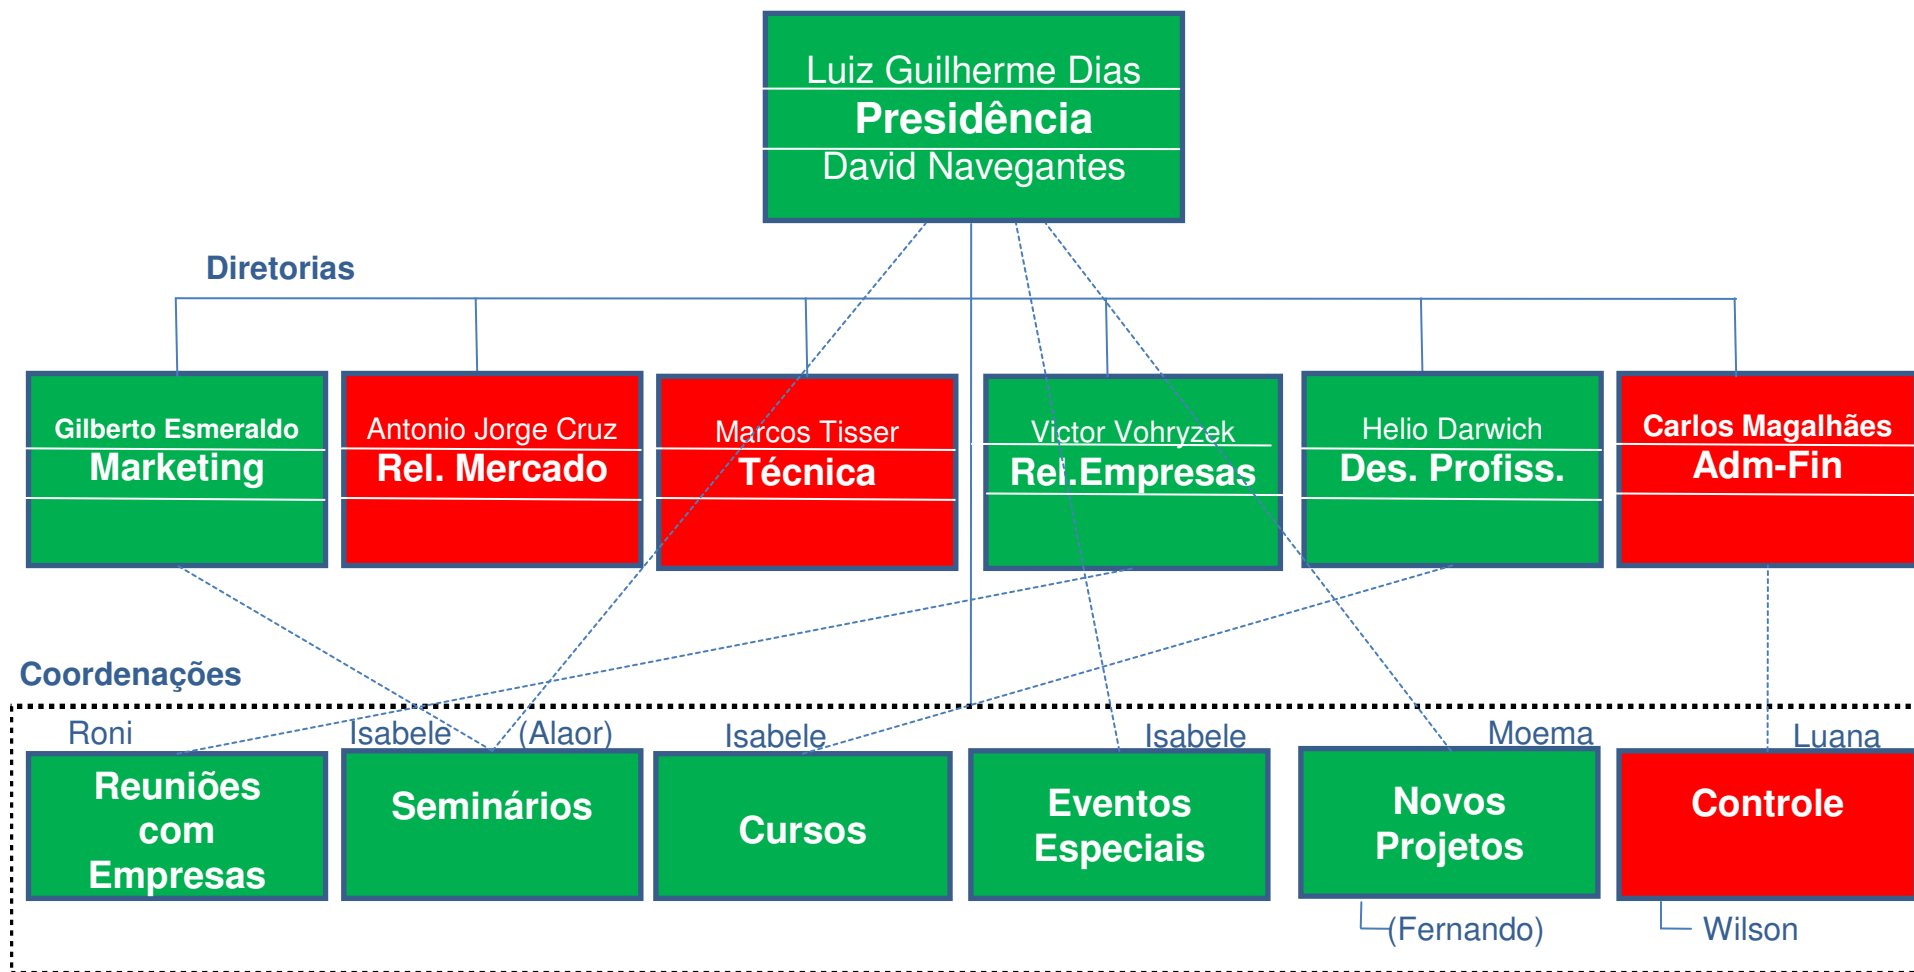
Luiz Guilherme Dias
Presidência
David Navegantes

Diretorias

Gilberto Esmeraldo
Marketing

Antonio Jorge Cruz
Rel. Mercado

Marcos Tisser
Técnica

Victor Vohryzek
Rel.Empresas

Helio Darwich
Des. Profiss.

Carlos Magalhães
Adm-Fin

Coordenações

Roni
Reuniões com Empresas

Isabele (Alaor)
Seminários

Isabele
Cursos

Isabele
Eventos Especiais

Moema
Novos Projetos
(Fernando)

Luana
Controle
Wilson